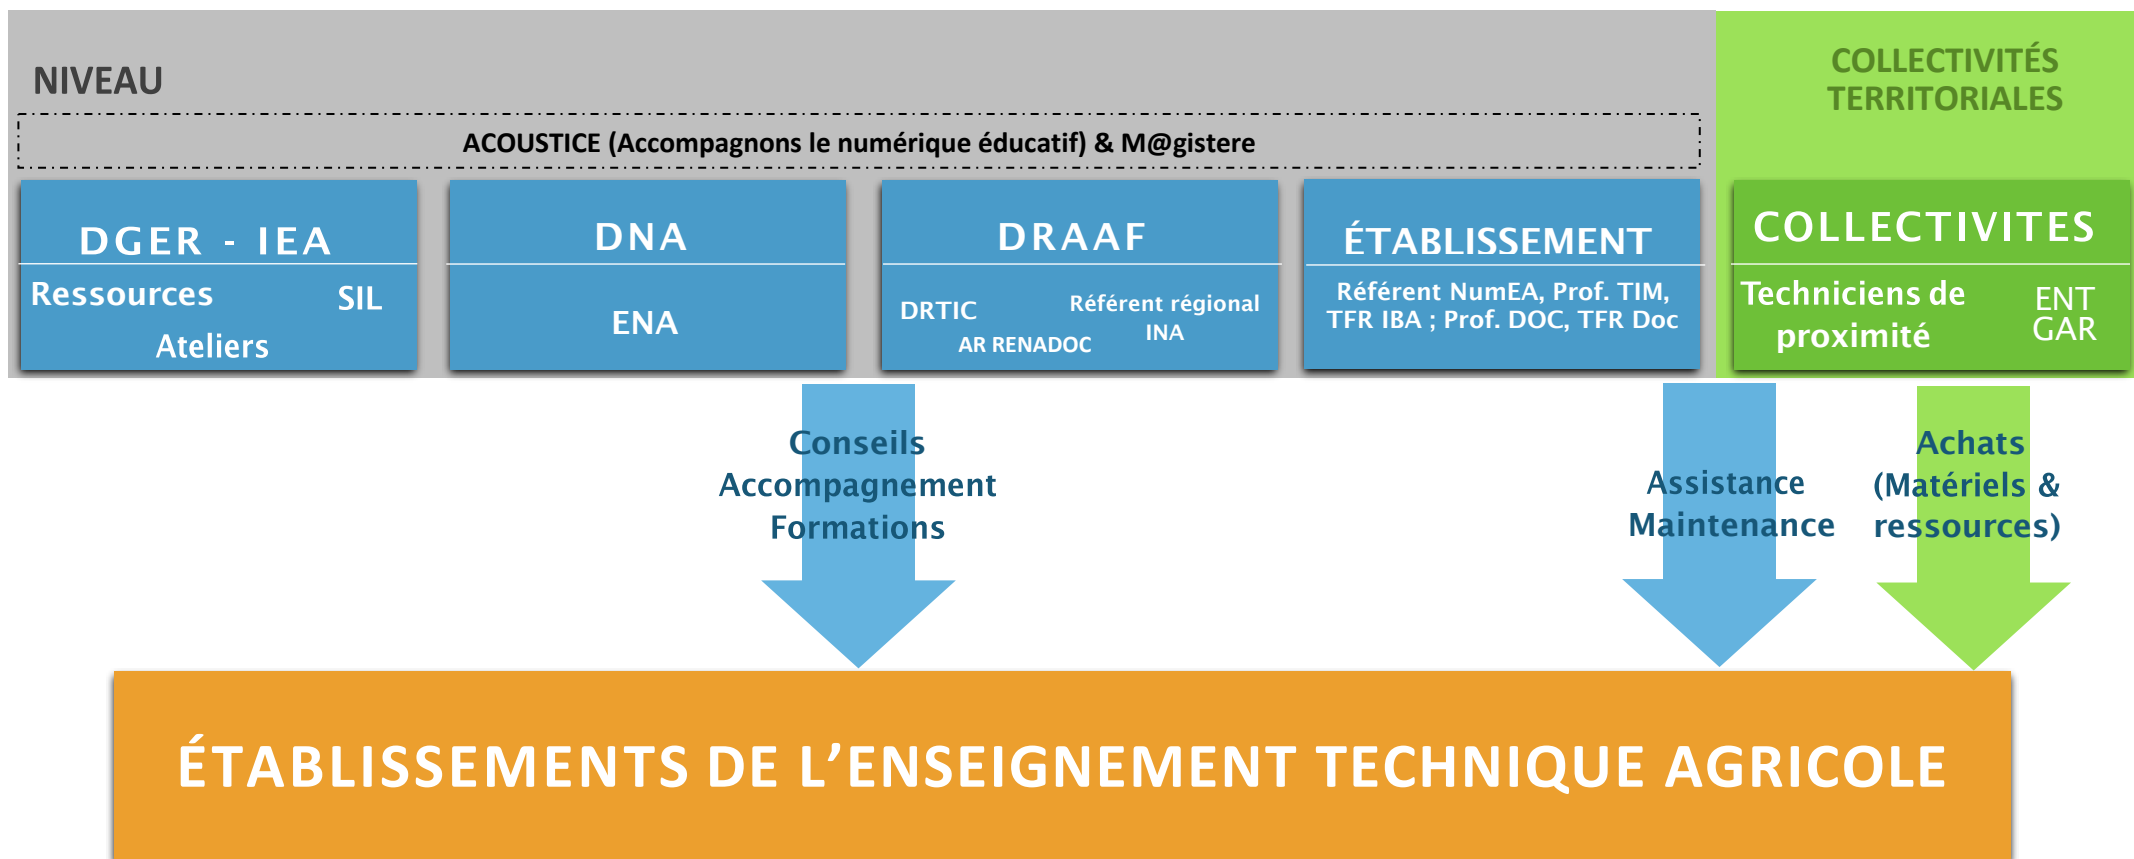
NIVEAU

COLLECTIVITÉS TERRITORIALES

ACOUSTICE (Accompagnons le numérique éducatif) & M@gistere

DGER - IEA
Ressources SIL
Ateliers

DNA
ENA

DRAAF
DRTIC Référent régional
AR RENADOC INA

ÉTABLISSEMENT
Référent NumEA, Prof. TIM, TFR IBA ; Prof. DOC, TFR Doc

COLLECTIVITES
Techniciens de proximité
ENT
GAR

Conseils
Accompagnement
Formations

Assistance
Maintenance

Achats
(Matériels & ressources)

ÉTABLISSEMENTS DE L’ENSEIGNEMENT TECHNIQUE AGRICOLE